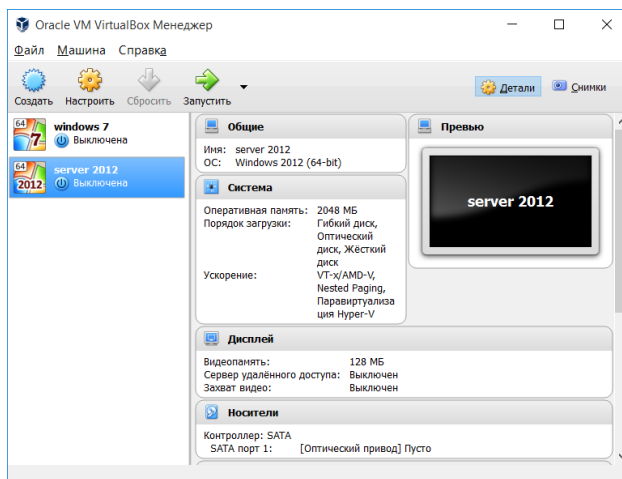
Oracle VM VirtualBox Менеджер

Файл Машина Справка

Создать Настроить Сбросить Запустить

Детали Снимки

64 7 windows 7
Выключена

64 2012 server 2012
Выключена

Общие

Имя: server 2012
ОС: Windows 2012 (64-bit)

Превью

server 2012

Система

Оперативная память: 2048 МБ
Порядок загрузки: Гибкий диск, Оптический диск, Жёсткий диск
Ускорение: VT-x/AMD-V, Nested Paging, Паравиртуализация Hyper-V

Дисплей

Видеопамять: 128 МБ
Сервер удалённого доступа: Выключен
Захват видео: Выключен

Носители

Контроллер: SATA
SATA порт 1: [Оптический привод] Пусто